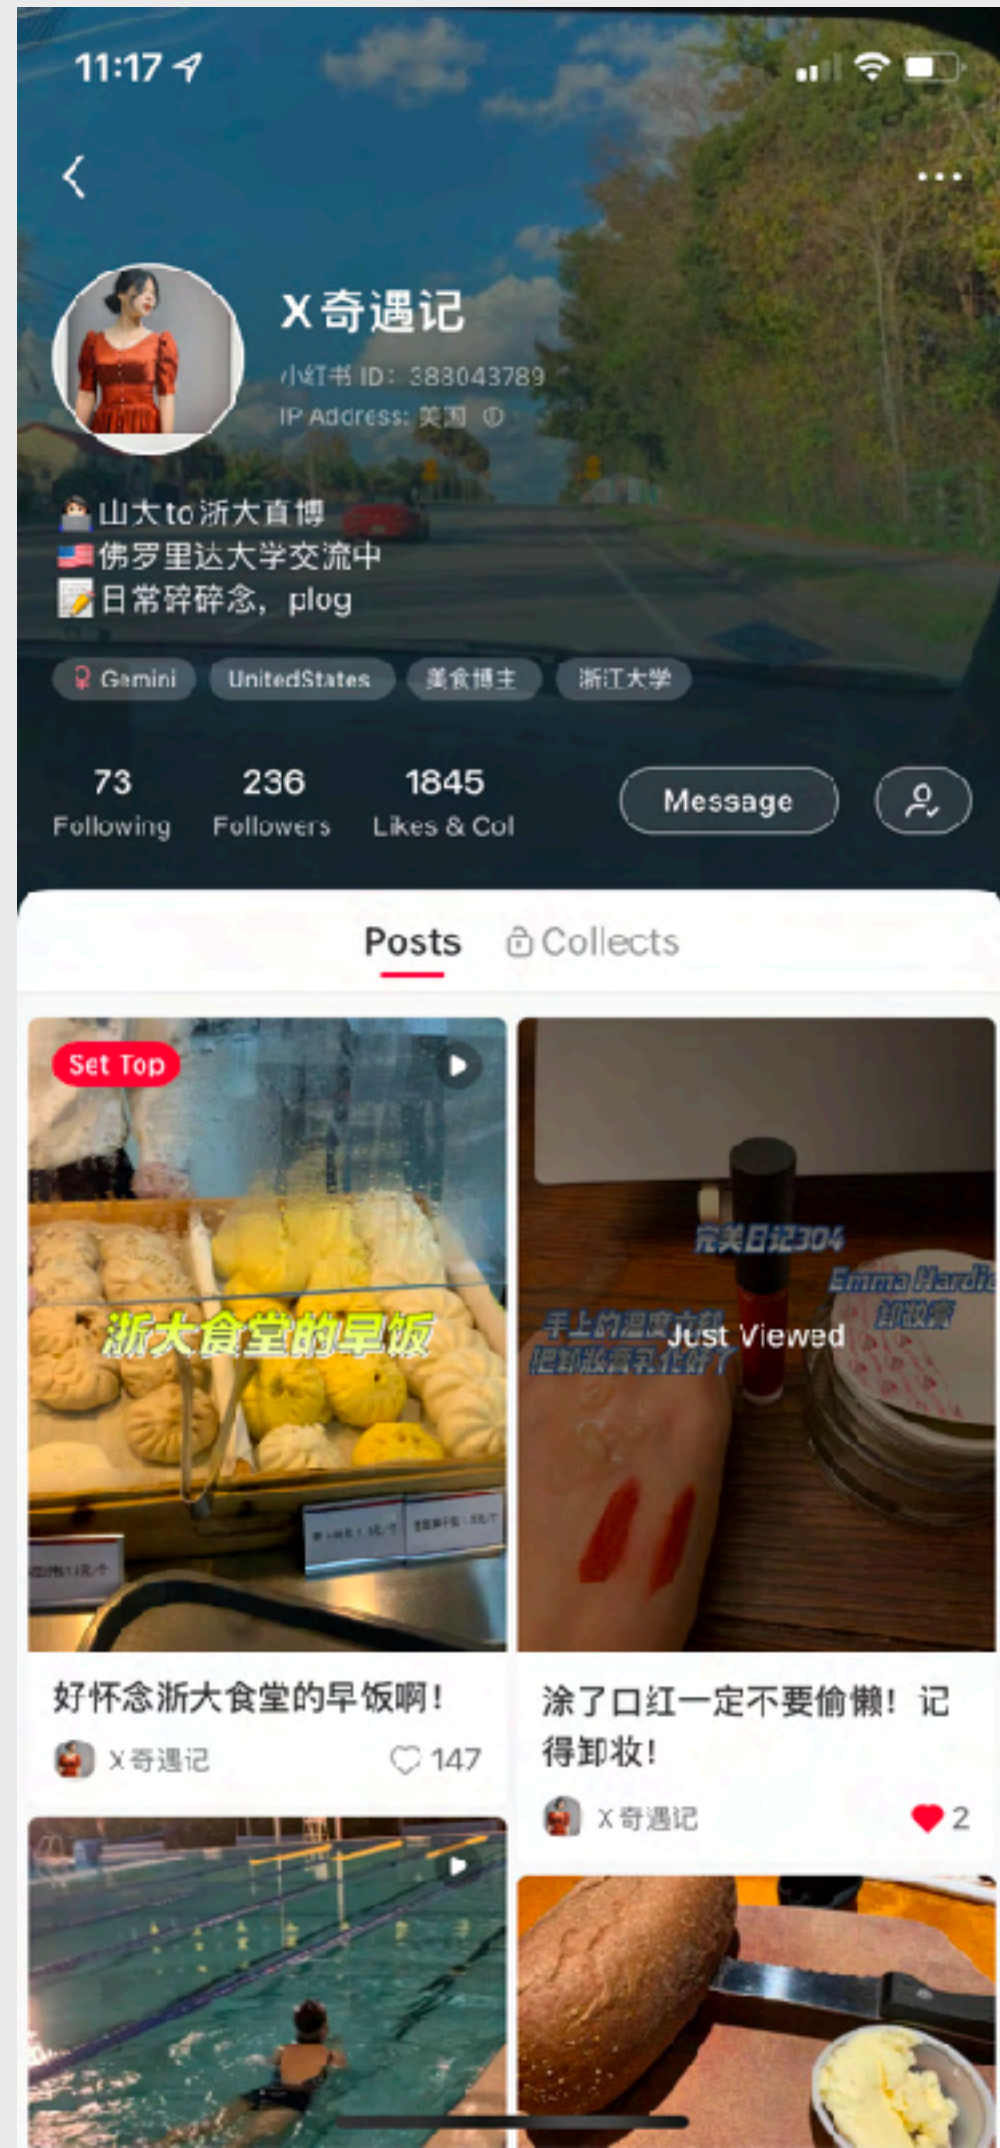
11:17

X奇遇记
小红书 ID：388043789
IP Address: 美国

山大to浙大直博
佛罗里达大学交流中
日常碎碎念，plog

Gemini
UnitedStates
美食博主
浙江大学

73
Following
236
Followers
1845
Likes & Col
Message

Posts
Collects

Set Top
浙大食堂的早饭
好怀念浙大食堂的早饭啊！
X奇遇记
147

完美日记304
Emma Hardie
卸妆膏
手上的温度才能
把卸妆膏乳化好了
Just Viewed
涂了口红一定不要偷懒！记得卸妆！
X奇遇记
2